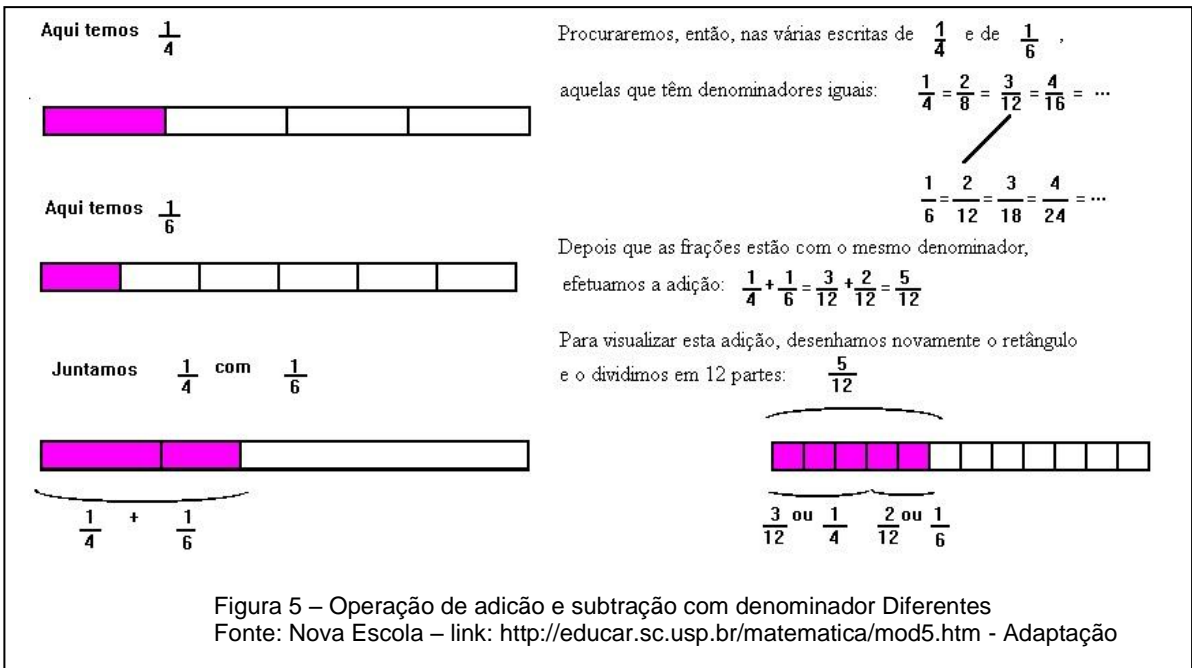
Aqui temos $\frac{1}{4}$

Aqui temos $\frac{1}{6}$

Juntamos $\frac{1}{4}$ com $\frac{1}{6}$

$\frac{1}{4}$ + $\frac{1}{6}$

Procuraremos, então, nas várias escritas de $\frac{1}{4}$ e de $\frac{1}{6}$,

aquelas que têm denominadores iguais: $\frac{1}{4} = \frac{2}{8} = \frac{3}{12} = \frac{4}{16} = \cdots$

$\frac{1}{6} = \frac{2}{12} = \frac{3}{18} = \frac{4}{24} = \cdots$

Depois que as frações estão com o mesmo denominador, efetuamos a adição: $\frac{1}{4} + \frac{1}{6} = \frac{3}{12} + \frac{2}{12} = \frac{5}{12}$

Para visualizar esta adição, desenhamos novamente o retângulo e o dividimos em 12 partes: $\frac{5}{12}$

$\frac{3}{12}$ ou $\frac{1}{4}$ $\frac{2}{12}$ ou $\frac{1}{6}$

Figura 5 – Operação de adicão e subtração com denominador Diferentes
Fonte: Nova Escola – link: http://educar.sc.usp.br/matematica/mod5.htm - Adaptação